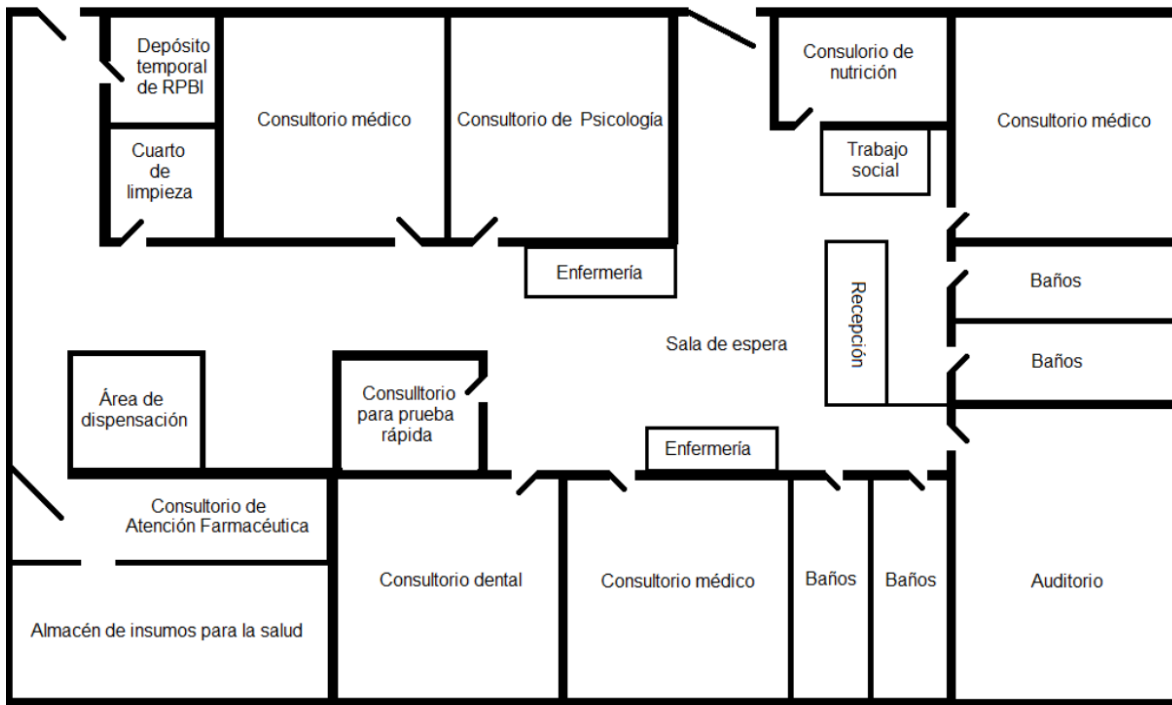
Depósito temporal de RPBI

Cuarto de limpieza

Consultorio médico

Consultorio de Psicología

Consulorio de nutrición

Trabajo social

Consultorio médico

Enfermería

Recepción

Baños

Baños

Sala de espera

Área de dispensación

Consulltorio para prueba rápida

Enfermería

Consultorio de Atención Farmacéutica

Almacén de insumos para la salud

Consultorio dental

Consultorio médico

Baños

Baños

Auditorio